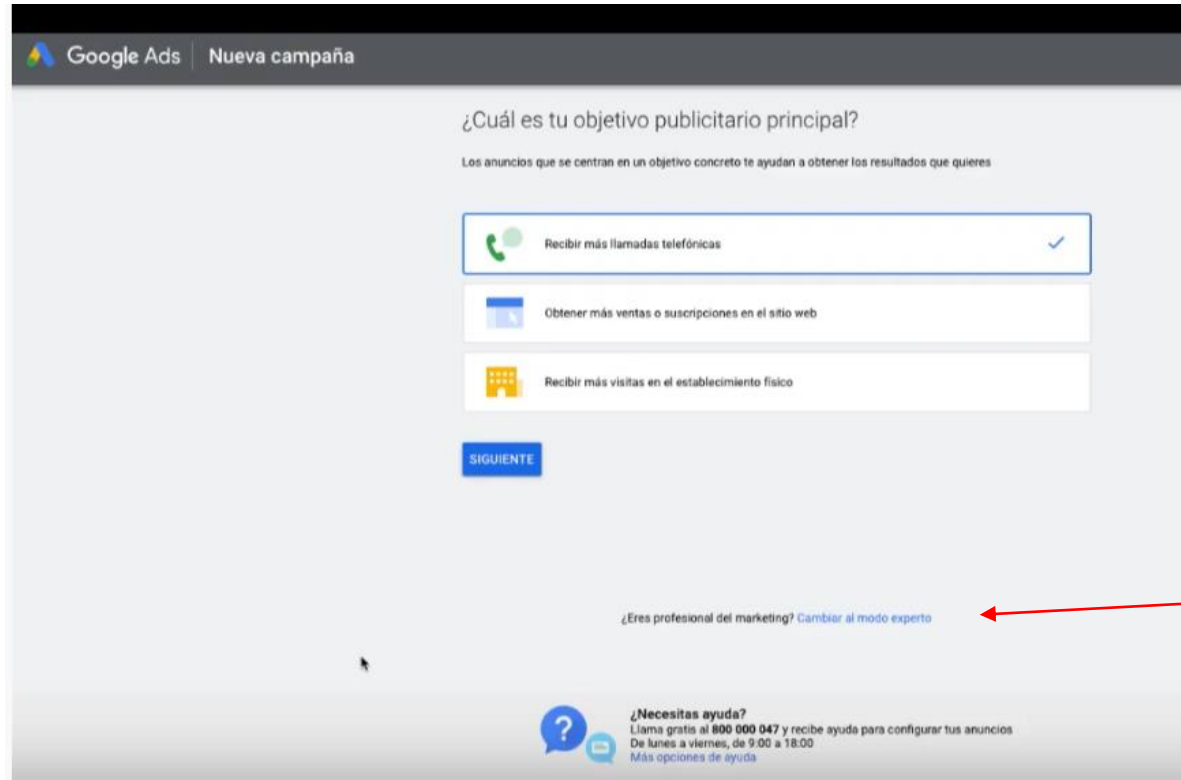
Google Ads | Nueva campaña

¿Cuál es tu objetivo publicitario principal?

Los anuncios que se centran en un objetivo concreto te ayudan a obtener los resultados que quieres

Recibir más llamadas telefónicas

Obtener más ventas o suscripciones en el sitio web

Recibir más visitas en el establecimiento físico

SIGUIENTE

¿Eres profesional del marketing? Cambiar al modo experto

¿Necesitas ayuda?
Llama gratis al **800 000 047** y recibe ayuda para configurar tus anuncios
De lunes a viernes, de 9:00 a 18:00
Más opciones de ayuda